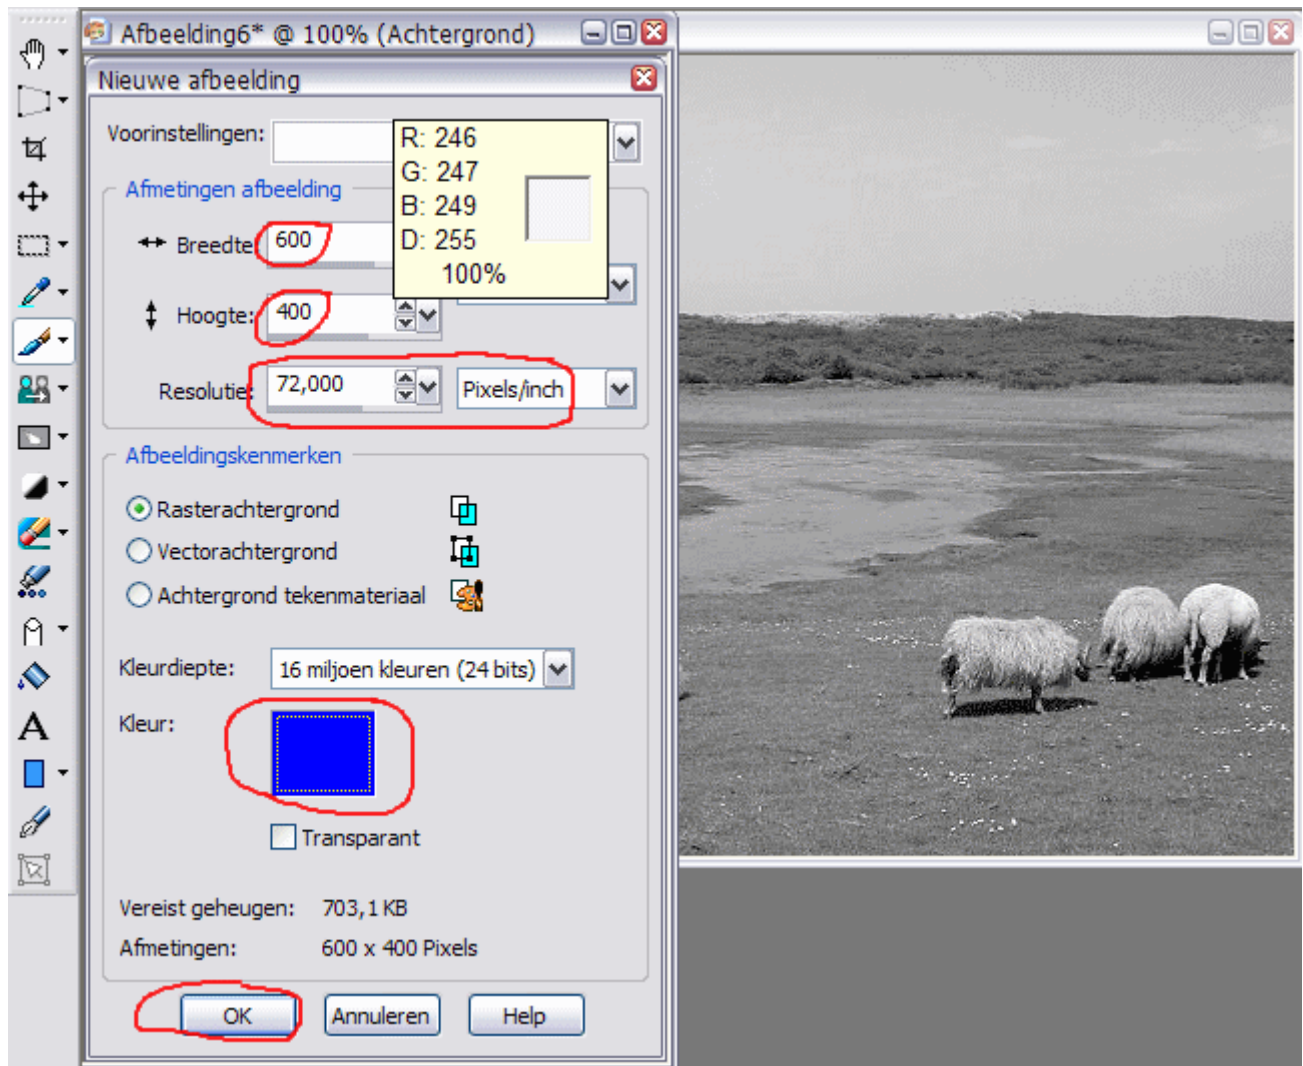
Afbeelding6* @ 100% (Achtergrond)

Nieuwe afbeelding

Voorinstellingen:

R: 246
G: 247
B: 249
D: 255
100%

Afmetingen afbeelding

Breedte: 600

Hoogte: 400

Resolutie: 72,000 Pixels/inch

Afbeeldingskenmerken

Rasterachtergrond

Vectorachtergrond

Achtergrond tekenmateriaal

Kleurdiepte: 16 miljoen kleuren (24 bits)

Kleur:

Transparant

Vereist geheugen: 703,1 KB

Afmetingen: 600 x 400 Pixels

OK Annuleren Help